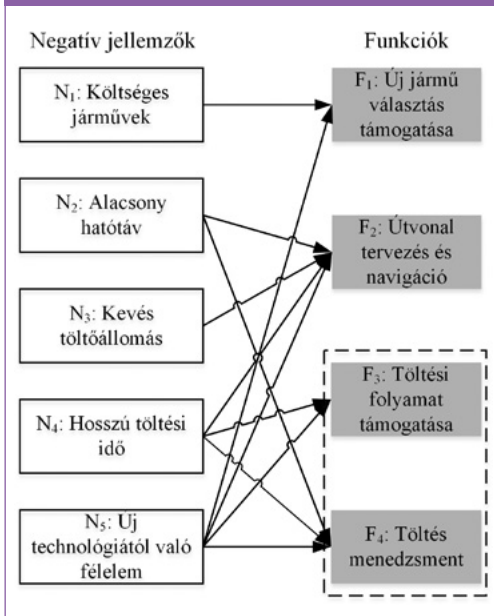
Negatív jellemzők

Funkciók

$N_1$: Költséges járművek

$N_2$: Alacsony hatótáv

$N_3$: Kevés töltőállomás

$N_4$: Hosszú töltési idő

$N_5$: Új technológiától való félelem

$F_1$: Új jármű választás támogatása

$F_2$: Útvonal tervezés és navigáció

$F_3$: Töltési folyamat támogatása

$F_4$: Töltés menedzsment